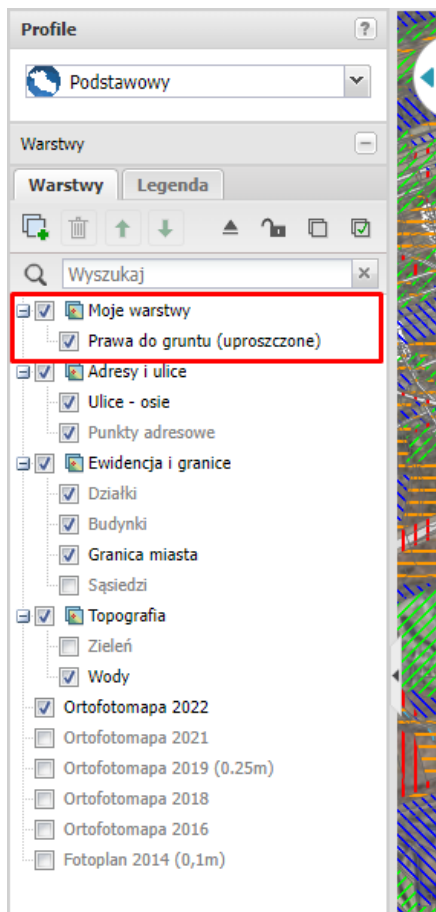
Profile ?

Podstawowy

Warstwy

Warstwy | Legenda

Wyszukaj

Moje warstwy
Prawa do gruntu (uproszczone)
Adresy i ulice
Ulice - osie
Punkty adresowe
Ewidencja i granice
Działki
Budynki
Granica miasta
Sąsiedzi
Topografia
Zieleń
Wody
Ortofotomapa 2022
Ortofotomapa 2021
Ortofotomapa 2019 (0.25m)
Ortofotomapa 2018
Ortofotomapa 2016
Fotoplan 2014 (0,1m)